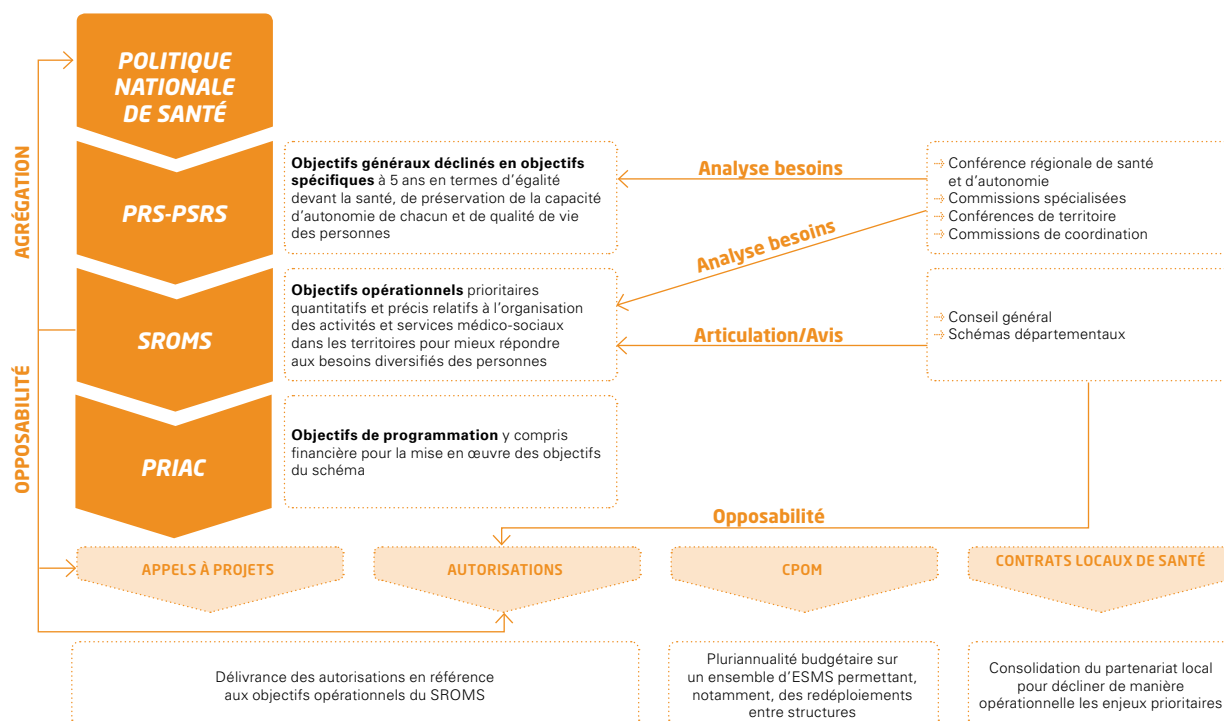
AGRÉGATION

OPPOSABILITÉ

POLITIQUE NATIONALE DE SANTÉ

PRS-PSRS

**Objectifs généraux déclinés en objectifs spécifiques** à 5 ans en termes d'égalité devant la santé, de préservation de la capacité d'autonomie de chacun et de qualité de vie des personnes

Analyse besoins

→ Conférence régionale de santé et d'autonomie
→ Commissions spécialisées
→ Conférences de territoire
→ Commissions de coordination

Analyse besoins

SROMS

**Objectifs opérationnels** prioritaires quantitatifs et précis relatifs à l'organisation des activités et services médico-sociaux dans les territoires pour mieux répondre aux besoins diversifiés des personnes

Articulation/Avis

→ Conseil général
→ Schémas départementaux

PRIAC

**Objectifs de programmation** y compris financière pour la mise en œuvre des objectifs du schéma

Opposabilité

APPELS À PROJETS

AUTORISATIONS

CPOM

CONTRATS LOCAUX DE SANTÉ

Délivrance des autorisations en référence aux objectifs opérationnels du SROMS

Pluriannualité budgétaire sur un ensemble d'ESMS permettant, notamment, des redéploiements entre structures

Consolidation du partenariat local pour décliner de manière opérationnelle les enjeux prioritaires